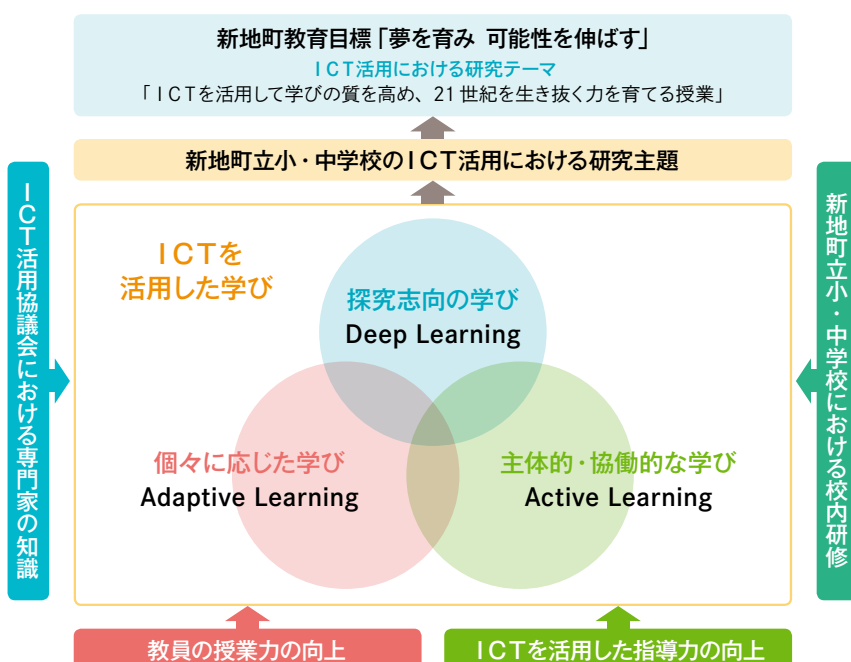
新地町教育目標「夢を育み 可能性を伸ばす」
ＩＣＴ活用における研究テーマ
「ＩＣＴを活用して学びの質を高め、21世紀を生き抜く力を育てる授業」

新地町立小・中学校のＩＣＴ活用における研究主題

ＩＣＴ活用協議会における専門家の知識

新地町立小・中学校における校内研修

ＩＣＴを活用した学び

探究志向の学び
Deep Learning

個々に応じた学び
Adaptive Learning

主体的・協働的な学び
Active Learning

教員の授業力の向上

ＩＣＴを活用した指導力の向上